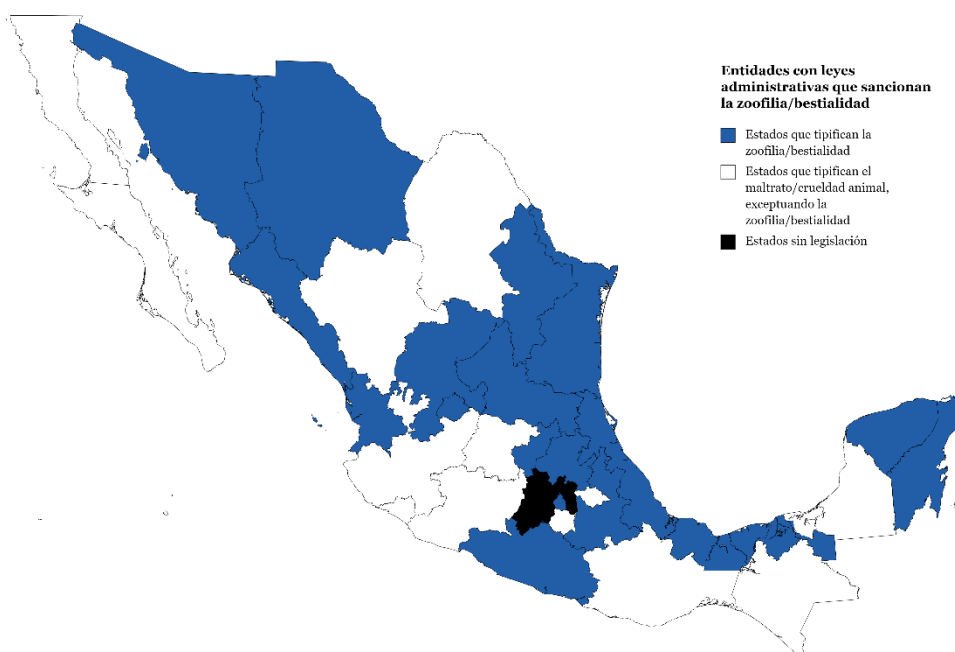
Entidades con leyes administrativas que sancionan la zoofilia/bestialidad

Estados que tipifican la zoofilia/bestialidad

Estados que tipifican el maltrato/crueldad animal, exceptuando la zoofilia/bestialidad

Estados sin legislación